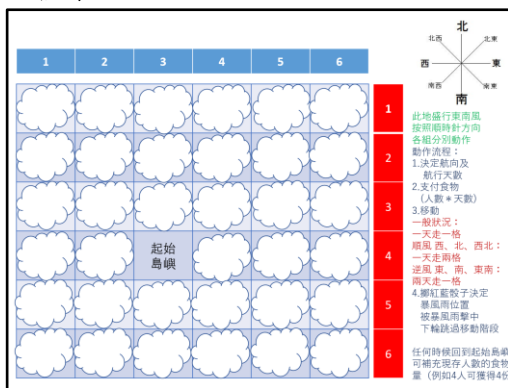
| 1 | 2 | 3 | 4 | 5 | 6 |
|---|---|---|---|---|---|

起始島嶼

1
2
3
4
5
6

北
西北
東北
西
東
西南
東南
南

此地盛行東南風
按照順時針方向
各組分別動作
動作流程：
1.決定航向及航行天數
2.支付食物（人數＊天數）
3.移動
一般狀況：
一天走一格
順風 西、北、西北：
一天走兩格
逆風 東、南、東南：
兩天走一格
4.擲紅藍骰子決定暴風雨位置
被暴風雨擊中下輪跳過移動階段

任何時候回到起始島嶼
可補充現存人數的食物
量（例如4人可獲得4份